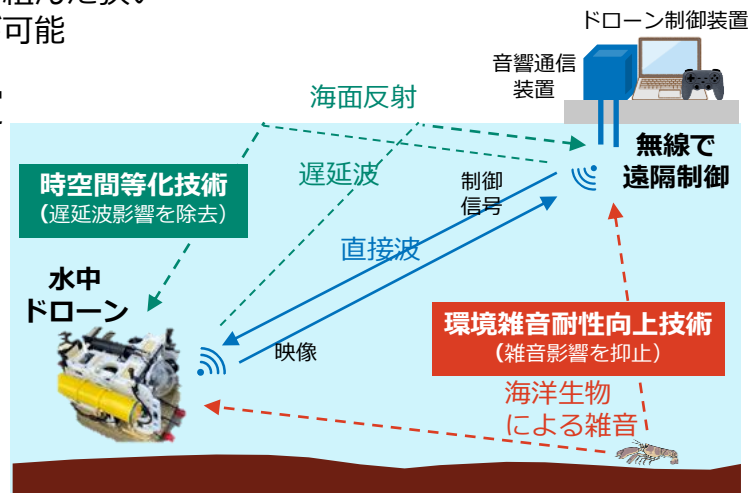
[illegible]
可能
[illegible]

ドローン制御装置

音響通信装置

海面反射

無線で遠隔制御

遅延波

時空間等化技術
（遅延波影響を除去）

制御信号

直接波

水中ドローン

映像

環境雑音耐性向上技術
（雑音影響を抑止）

海洋生物による雑音